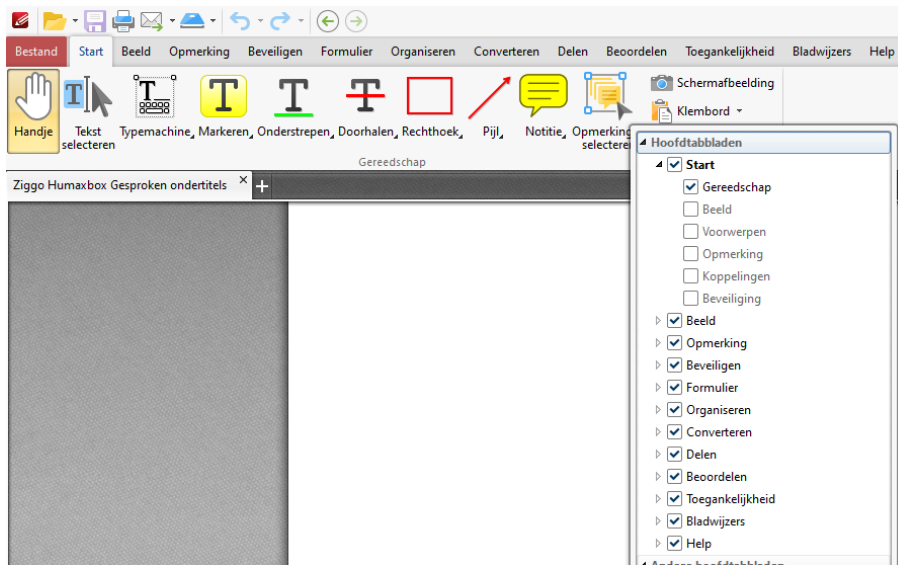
Bestand Start Beeld Opmerking Beveiligen Formulier Organiseren Converteren Delen Beoordelen Toegankelijkheid Bladwijzers Help

Handje
Tekst selecteren
Typemachine
Markeren
Onderstrepen
Doorhalen
Rechthoek
Pijl
Notitie
Opmerking selecteren
Schermafbeelding
Klembord
Gereedschap

Ziggo Humaxbox Gesproken ondertitels

Hoofdtabbladen
Start
Gereedschap
Beeld
Voorwerpen
Opmerking
Koppelingen
Beveiliging
Beeld
Opmerking
Beveiligen
Formulier
Organiseren
Converteren
Delen
Beoordelen
Toegankelijkheid
Bladwijzers
Help
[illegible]